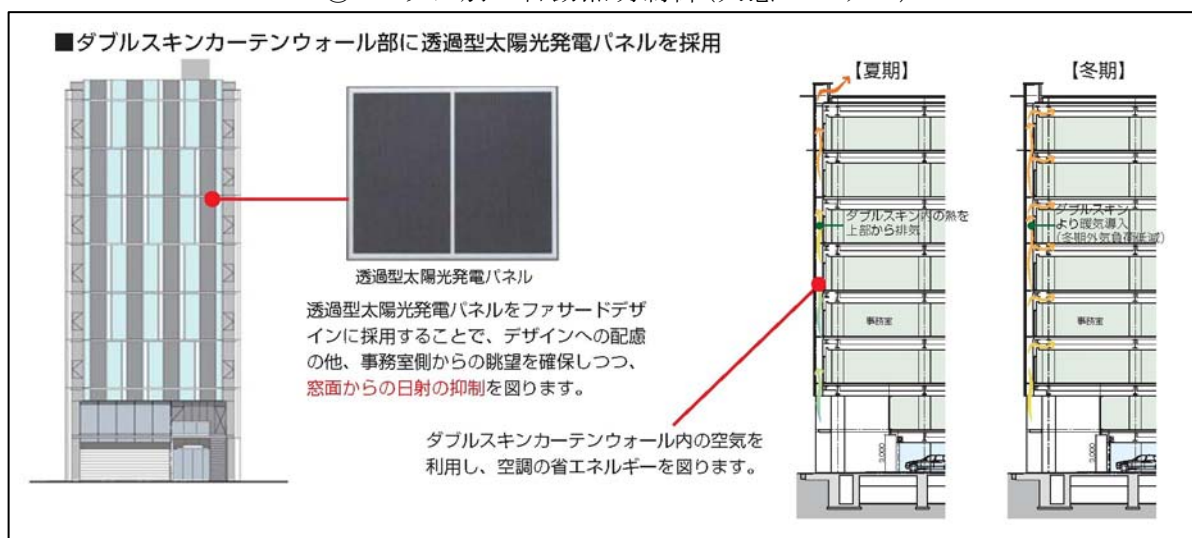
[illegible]

■ダブルスキンカーテンウォール部に透過型太陽光発電パネルを採用

【夏期】

【冬期】

ダブルスキン内の熱を上部から排気

ダブルスキンより暖気導入（冬期外気負荷低減）

事務室

事務室

透過型太陽光発電パネル

透過型太陽光発電パネルをファサードデザインに採用することで、デザインへの配慮の他、事務室側からの眺望を確保しつつ、窓面からの日射の抑制を図ります。

ダブルスキンカーテンウォール内の空気を利用し、空調の省エネルギーを図ります。